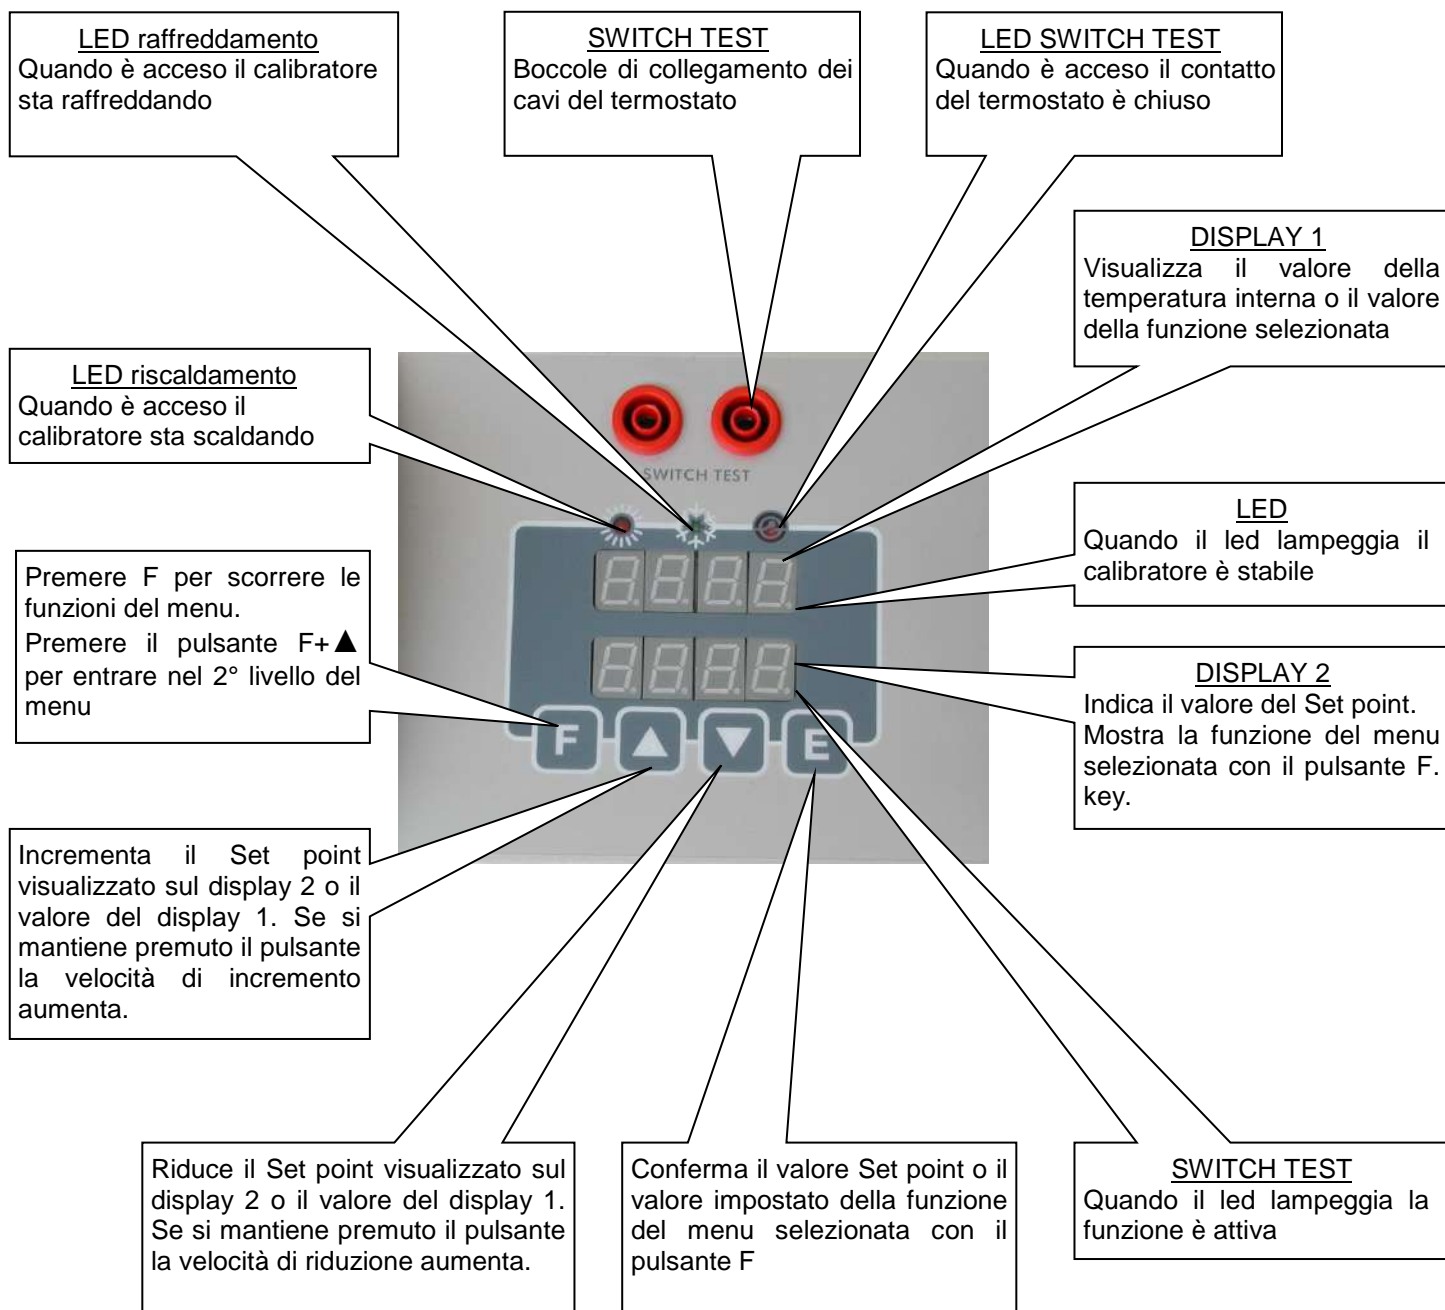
LED raffreddamento
Quando è acceso il calibratore sta raffreddando

SWITCH TEST
Boccole di collegamento dei cavi del termostato

LED SWITCH TEST
Quando è acceso il contatto del termostato è chiuso

DISPLAY 1
Visualizza il valore della temperatura interna o il valore della funzione selezionata

LED riscaldamento
Quando è acceso il calibratore sta scaldando

SWITCH TEST

LED
Quando il led lampeggia il calibratore è stabile

Premere F per scorrere le funzioni del menu.
Premere il pulsante F+▲ per entrare nel 2° livello del menu

DISPLAY 2
Indica il valore del Set point. Mostra la funzione del menu selezionata con il pulsante F. key.

F ▲ ▼ E

Incrementa il Set point visualizzato sul display 2 o il valore del display 1. Se si mantiene premuto il pulsante la velocità di incremento aumenta.

Riduce il Set point visualizzato sul display 2 o il valore del display 1. Se si mantiene premuto il pulsante la velocità di riduzione aumenta.

Conferma il valore Set point o il valore impostato della funzione del menu selezionata con il pulsante F

SWITCH TEST
Quando il led lampeggia la funzione è attiva